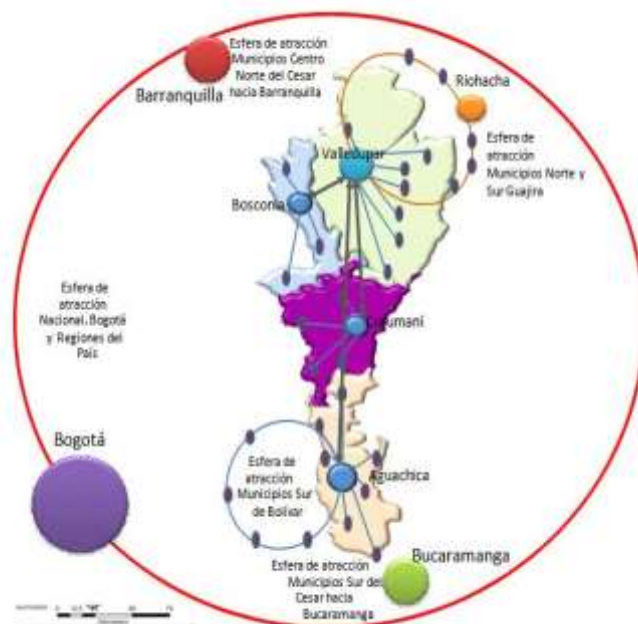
Esfera de atracción Municipios Centro Norte del Cesar hacia Barranquilla

Barranquilla

Riohacha

Esfera de atracción Municipios Norte y Sur Guajira

Valledupar

Bosconia

Esfera de atracción Nacional, Bogotá y Regiones del País

Curumaní

Bogotá

Esfera de atracción Municipios Sur de Bolívar

Aguachica

Bucaramanga

Esfera de atracción Municipios Sur del Cesar hacia Bucaramanga